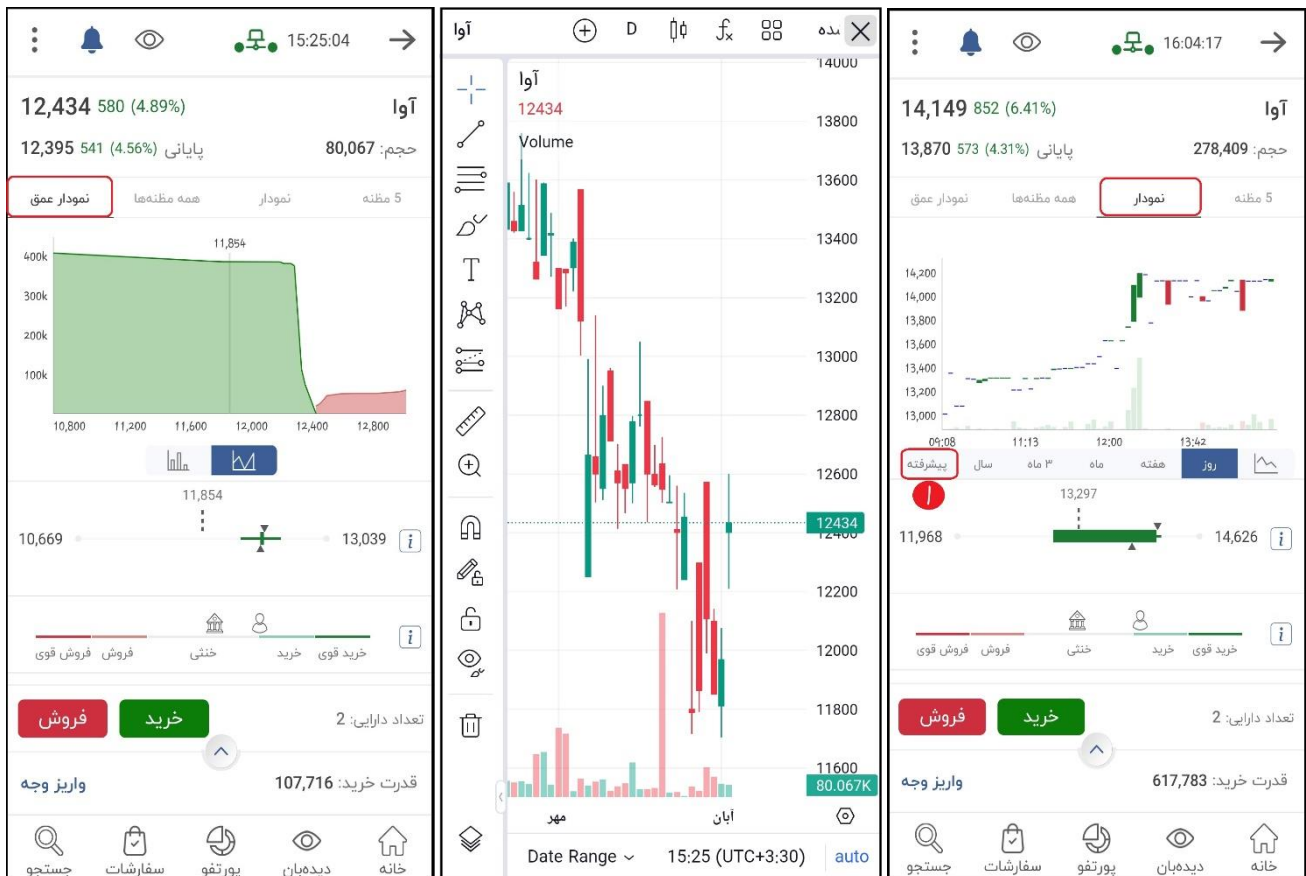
15:25:04

آوا
12,434 580 (4.89%)

حجم: 80,067
پایانی 12,395 541 (4.56%)

5 مظنه
نمودار
همه مظنه‌ها
نمودار عمق

11,854
400k
300k
200k
100k
10,800
11,200
11,600
12,000
12,400
12,800

11,854
10,669
13,039

خرید قوی
خرید
خنثی
فروش
فروش قوی

تعداد دارایی: 2
خرید
فروش

قدرت خرید: 107,716
واریز وجه

خانه
دیده‌بان
پورتفو
سفارشات
جستجو

آوا
D
$f_x$
بده

آوا
12434
Volume
14000
13800
13600
13400
13200
13000
12800
12600
12434
12200
12000
11800
11600
80.067K
مهر
آبان
Date Range
15:25 (UTC+3:30)
auto

16:04:17

آوا
14,149 852 (6.41%)

حجم: 278,409
پایانی 13,870 573 (4.31%)

5 مظنه
نمودار
همه مظنه‌ها
نمودار عمق

14,200
14,000
13,800
13,600
13,400
13,200
13,000
09:08
11:13
12:00
13:42

روز
هفته
ماه
۳ ماه
سال
پیشرفته
ا

13,297
11,968
14,626

خرید قوی
خرید
خنثی
فروش
فروش قوی

تعداد دارایی: 2
خرید
فروش

قدرت خرید: 617,783
واریز وجه

خانه
دیده‌بان
پورتفو
سفارشات
جستجو